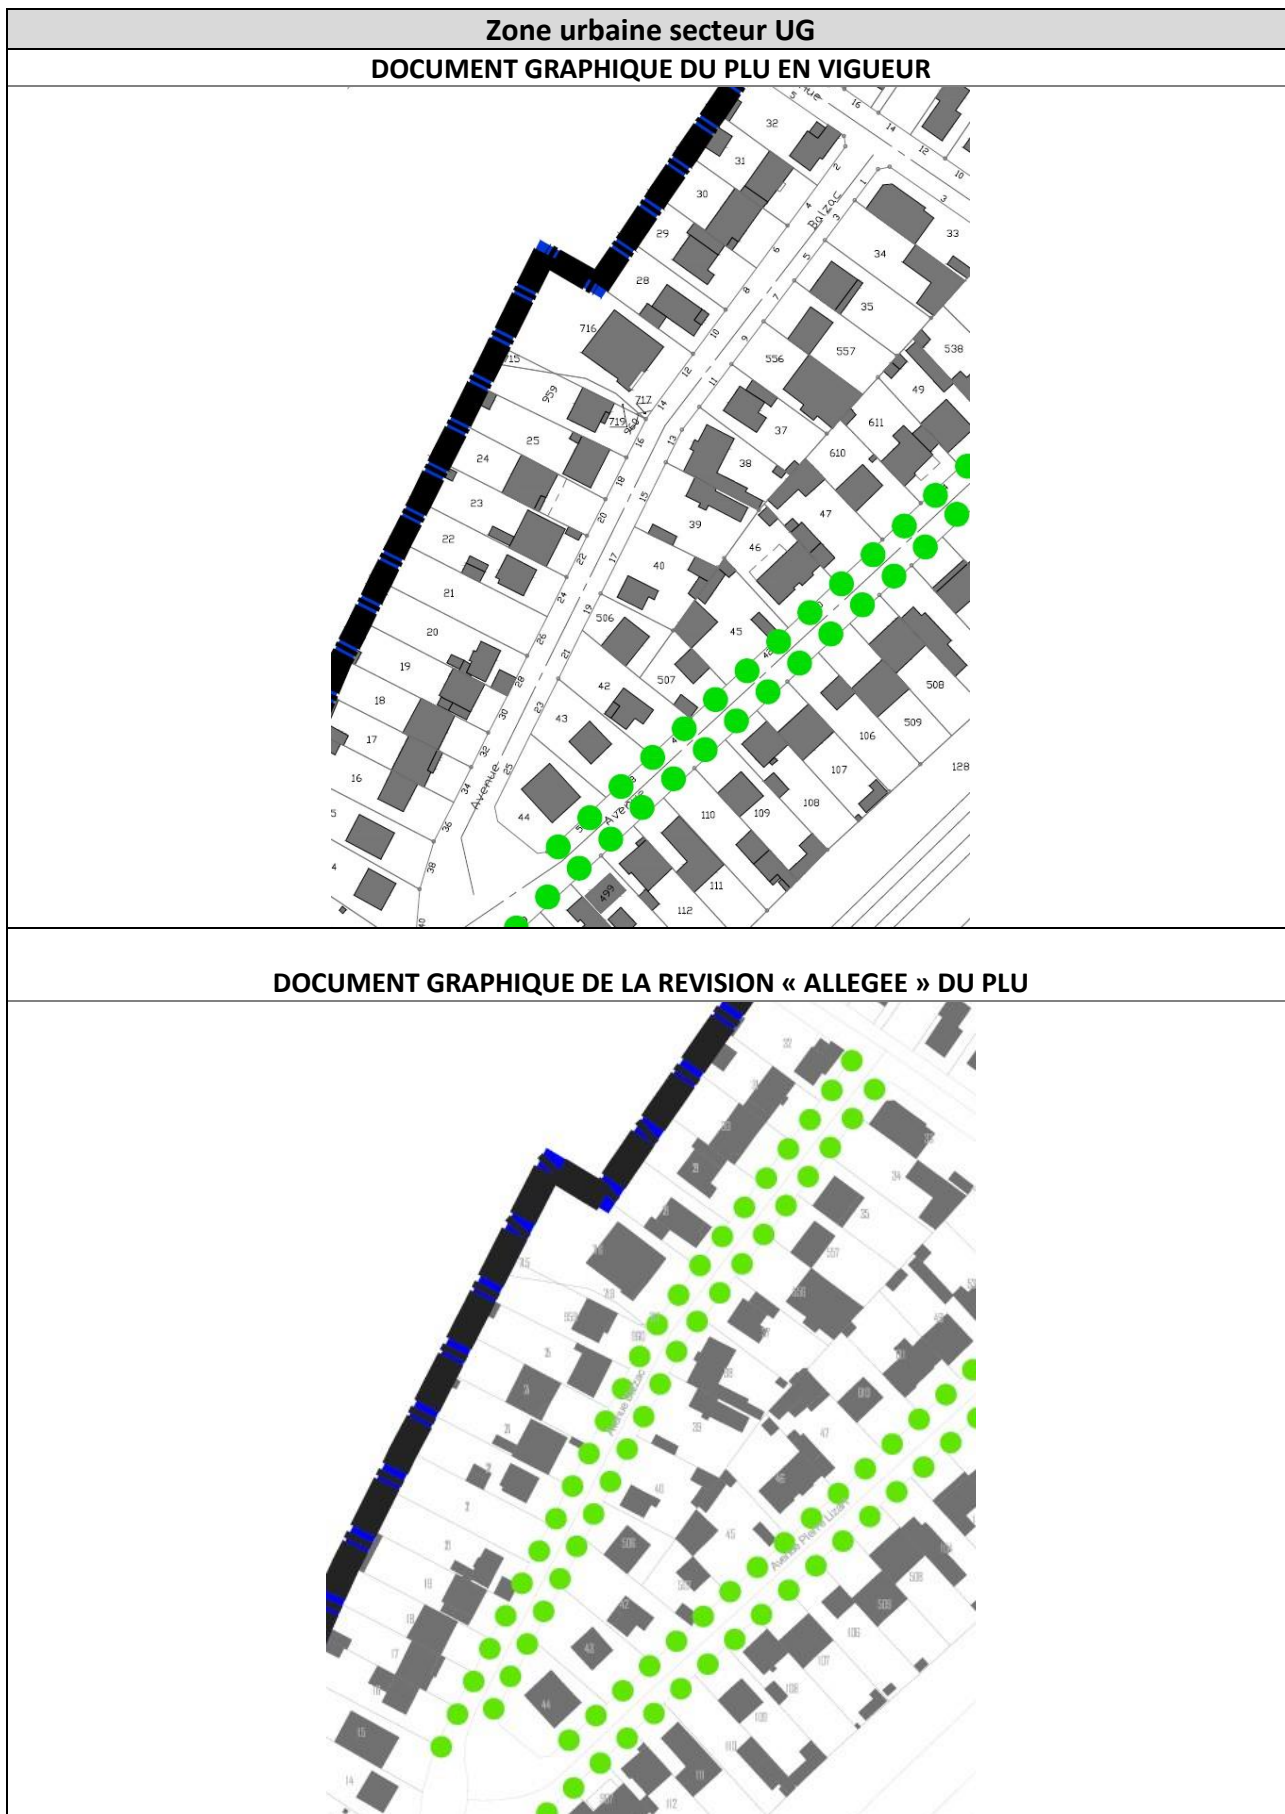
Zone urbaine secteur UG

DOCUMENT GRAPHIQUE DU PLU EN VIGUEUR

32 31 30 29 28 716 15 959 717 719 25 24 23 22 21 20 19 18 17 16 Balzac 34 33 35 538 557 556 49 611 37 610 38 47 39 46 40 45 506 507 42 43 508 509 106 128 107 108 110 109 44 111 112 499 Avenue Avenue 2 4 6 8 10 12 14 16 18 20 22 24 26 28 30 32 34 36 38 1 3 5 7 9 11 13 15 17 19 21 23 25

DOCUMENT GRAPHIQUE DE LA REVISION « ALLEGEE » DU PLU

Avenue Balzac Avenue Pierre Loti